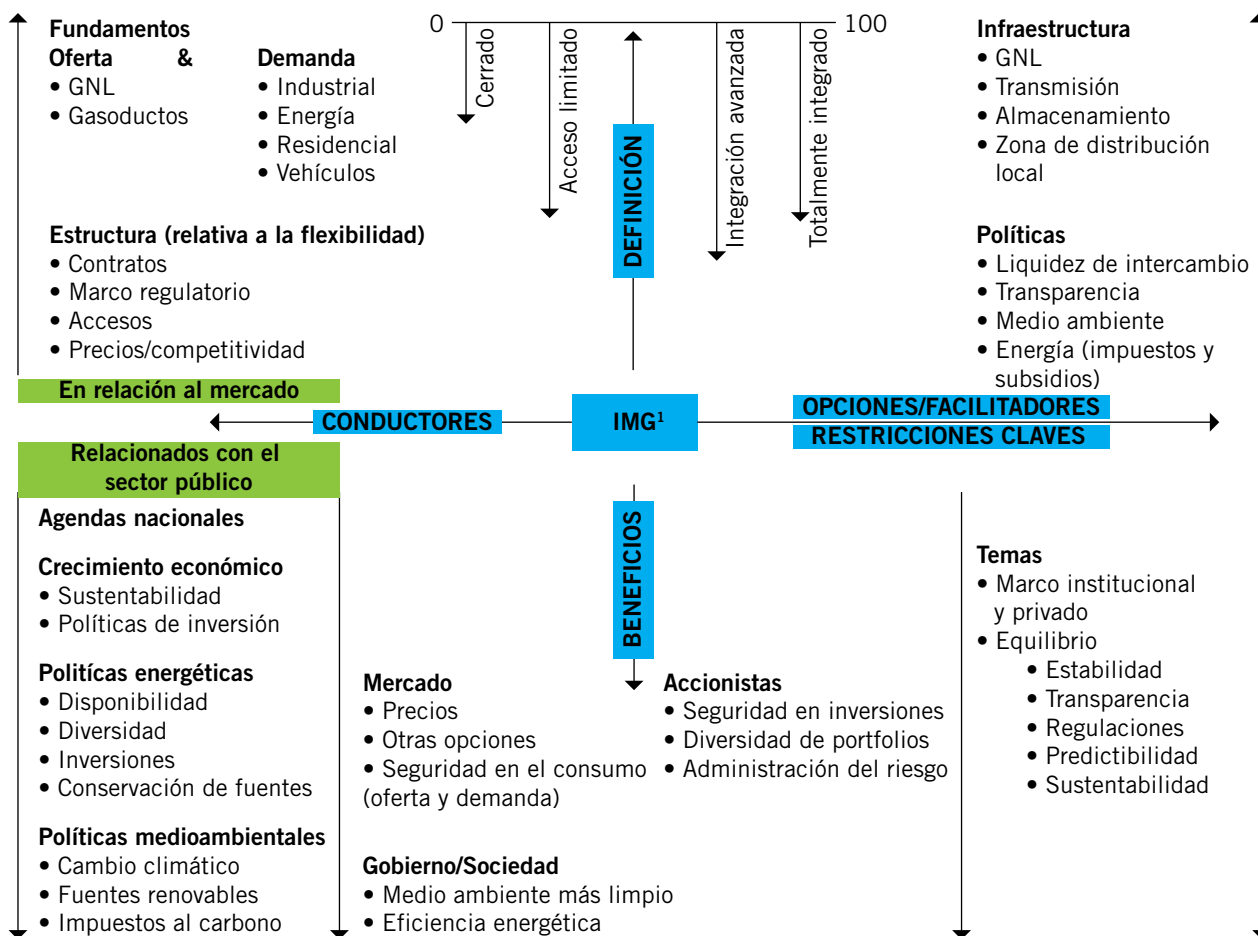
Fundamentos
Oferta &
• GNL
• Gasoductos

Demanda
• Industrial
• Energía
• Residencial
• Vehículos

0
Cerrado
Acceso limitado
DEFINICIÓN
Integración avanzada
Totalmente integrado
100

Infraestructura
• GNL
• Transmisión
• Almacenamiento
• Zona de distribución local

Estructura (relativa a la flexibilidad)
• Contratos
• Marco regulatorio
• Accesos
• Precios/competitividad

Políticas
• Liquidez de intercambio
• Transparencia
• Medio ambiente
• Energía (impuestos y subsidios)

En relación al mercado

CONDUCTORES

IMG$^1$

OPCIONES/FACILITADORES
RESTRICCIONES CLAVES

Relacionados con el sector público

Agendas nacionales

Crecimiento económico
• Sustentabilidad
• Políticas de inversión

Políticas energéticas
• Disponibilidad
• Diversidad
• Inversiones
• Conservación de fuentes

Políticas medioambientales
• Cambio climático
• Fuentes renovables
• Impuestos al carbono

BENEFICIOS

Mercado
• Precios
• Otras opciones
• Seguridad en el consumo (oferta y demanda)

Accionistas
• Seguridad en inversiones
• Diversidad de portfolios
• Administración del riesgo

Gobierno/Sociedad
• Medio ambiente más limpio
• Eficiencia energética

Temas
• Marco institucional y privado
• Equilibrio
• Estabilidad
• Transparencia
• Regulaciones
• Predictibilidad
• Sustentabilidad